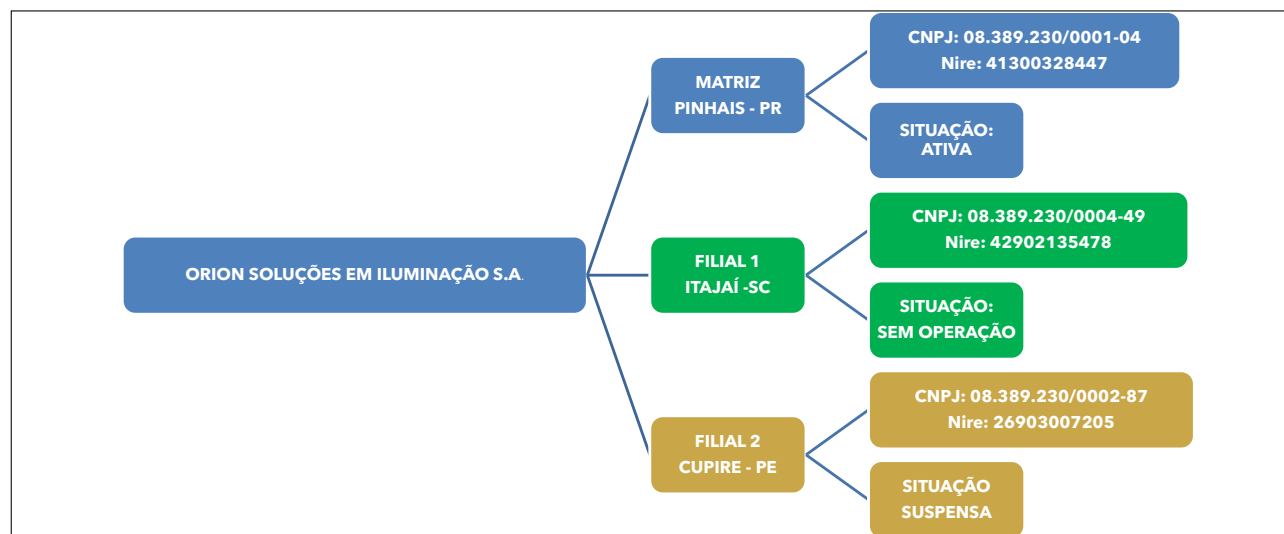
ORION SOLUÇÕES EM ILUMINAÇÃO S.A.

MATRIZ
PINHAIS - PR

CNPJ: 08.389.230/0001-04
Nire: 41300328447

SITUAÇÃO:
ATIVA

FILIAL 1
ITAJAÍ -SC

CNPJ: 08.389.230/0004-49
Nire: 42902135478

SITUAÇÃO:
SEM OPERAÇÃO

FILIAL 2
CUPIRE - PE

CNPJ: 08.389.230/0002-87
Nire: 26903007205

SITUAÇÃO
SUSPENSA